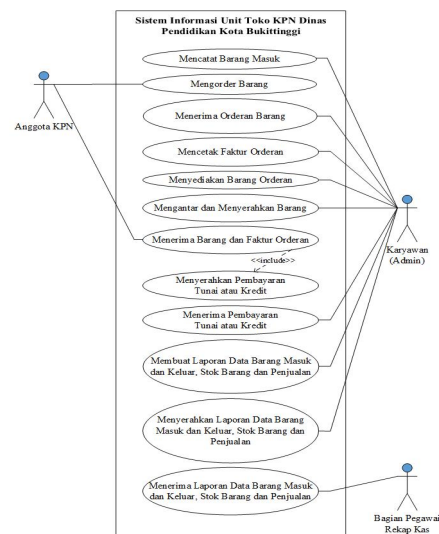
Sistem Informasi Unit Toko KPN Dinas Pendidikan Kota Bukittinggi

Anggota KPN

Mencatat Barang Masuk

Mengorder Barang

Menerima Orderan Barang

Mencetak Faktur Orderan

Menyediakan Barang Orderan

Mengantar dan Menyerahkan Barang

Menerima Barang dan Faktur Orderan

<<include>>

Menyerahkan Pembayaran Tunai atau Kredit

Menerima Pembayaran Tunai atau Kredit

Membuat Laporan Data Barang Masuk dan Keluar, Stok Barang dan Penjualan

Menyerahkan Laporan Data Barang Masuk dan Keluar, Stok Barang dan Penjualan

Menerima Laporan Data Barang Masuk dan Keluar, Stok Barang dan Penjualan

Karyawan (Admin)

Bagian Pegawai Rekap Kas